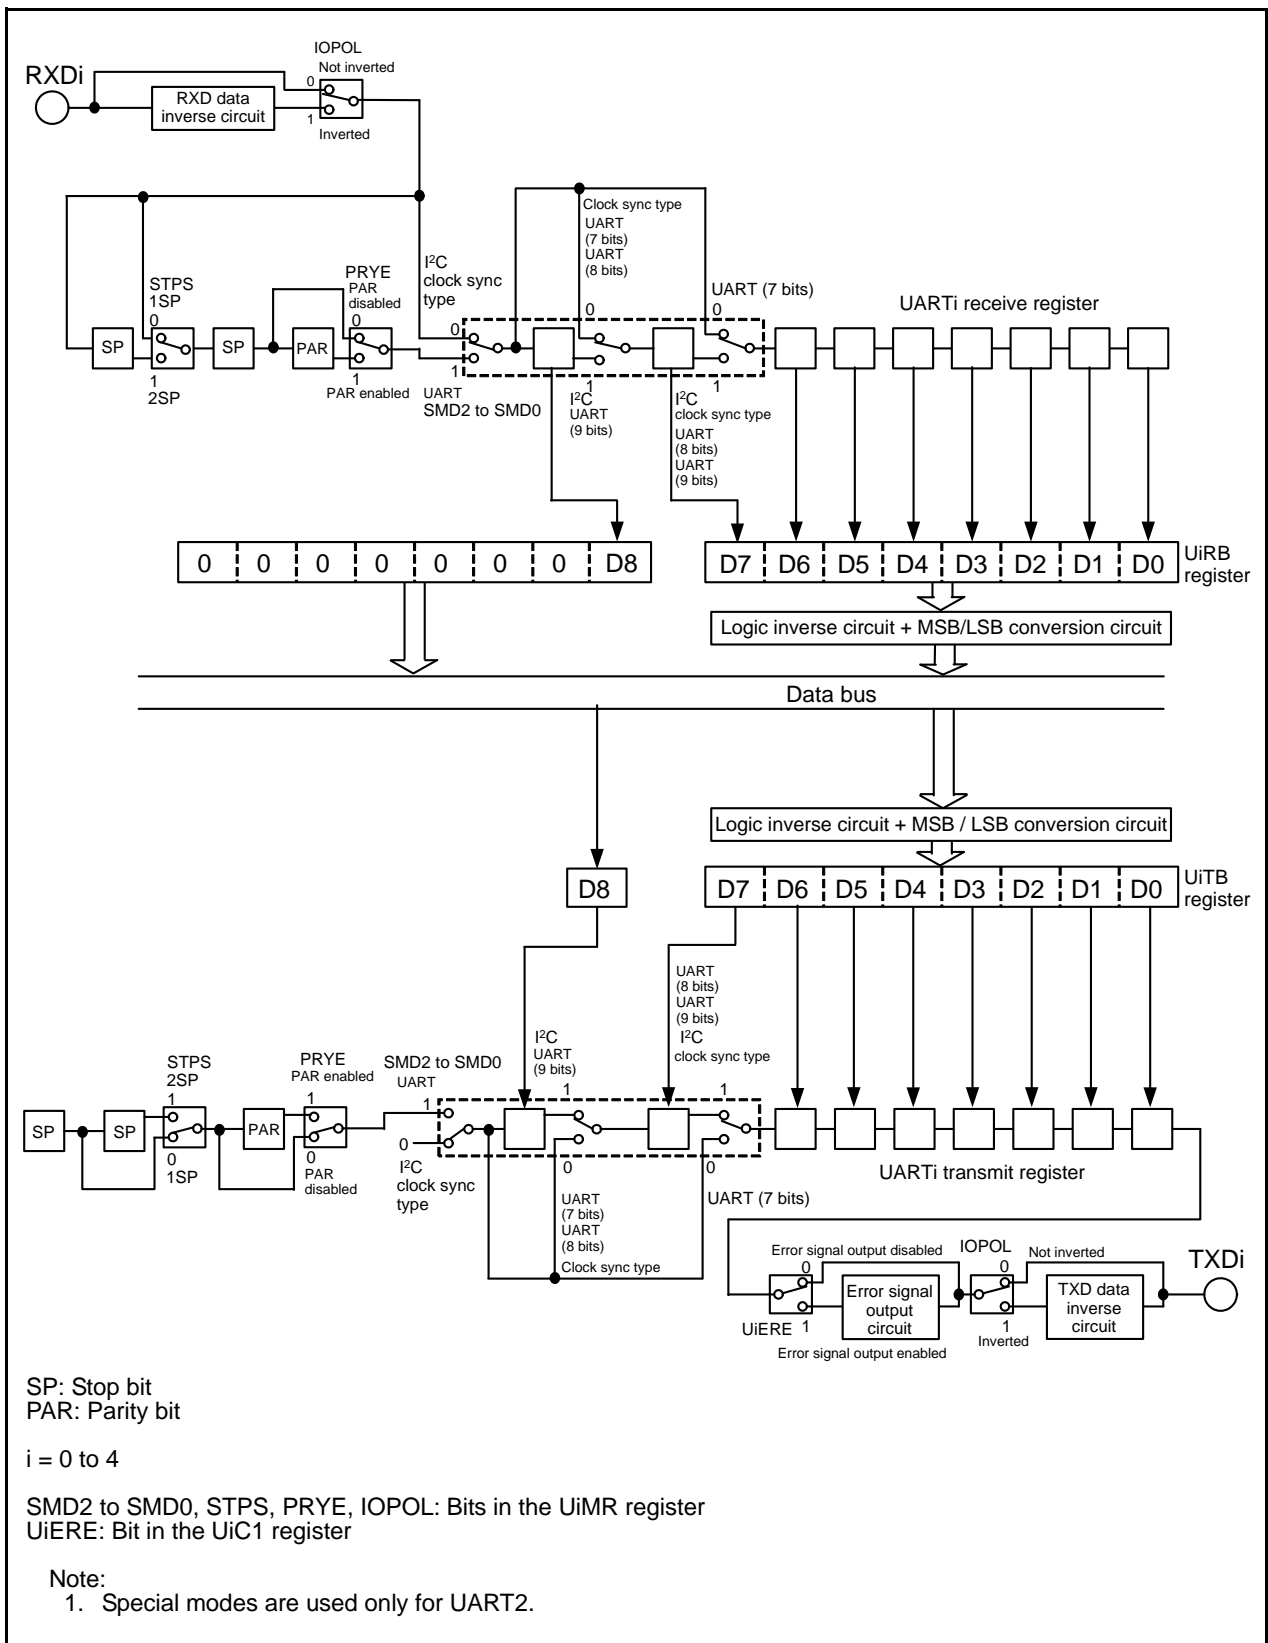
IOPOL
Not inverted
RXDi
0
RXD data inverse circuit
1
Inverted

Clock sync type
UART (7 bits)
UART (8 bits)
$I^2C$ clock sync type
STPS
1SP
0
PRYE
PAR disabled
0
0
UART (7 bits)
0
UARTi receive register
SP
SP
PAR
0
1
1
2SP
1
PAR enabled
UART
SMD2 to SMD0
1
1
$I^2C$
UART (9 bits)
$I^2C$
clock sync type
UART (8 bits)
UART (9 bits)

| 0 | 0 | 0 | 0 | 0 | 0 | 0 | D8 |
|---|---|---|---|---|---|---|---|

| D7 | D6 | D5 | D4 | D3 | D2 | D1 | D0 |
|---|---|---|---|---|---|---|---|

UiRB register

Logic inverse circuit + MSB/LSB conversion circuit

Data bus

Logic inverse circuit + MSB / LSB conversion circuit

D8

| D7 | D6 | D5 | D4 | D3 | D2 | D1 | D0 |
|---|---|---|---|---|---|---|---|

UiTB register

UART (8 bits)
UART (9 bits)
$I^2C$
clock sync type
$I^2C$
UART (9 bits)
STPS
2SP
PRYE
PAR enabled
SMD2 to SMD0
UART
1
1
1
1
1
SP
SP
PAR
0
0
0
1SP
0
PAR disabled
$I^2C$ clock sync type
0
0
UARTi transmit register
UART (7 bits)
UART (7 bits)
UART (8 bits)
Clock sync type
Error signal output disabled
IOPOL
Not inverted
TXDi
0
0
Error signal output circuit
TXD data inverse circuit
UiERE
1
1
Inverted
Error signal output enabled

SP: Stop bit
PAR: Parity bit

i = 0 to 4

SMD2 to SMD0, STPS, PRYE, IOPOL: Bits in the UiMR register
UiERE: Bit in the UiC1 register

Note:
1. Special modes are used only for UART2.